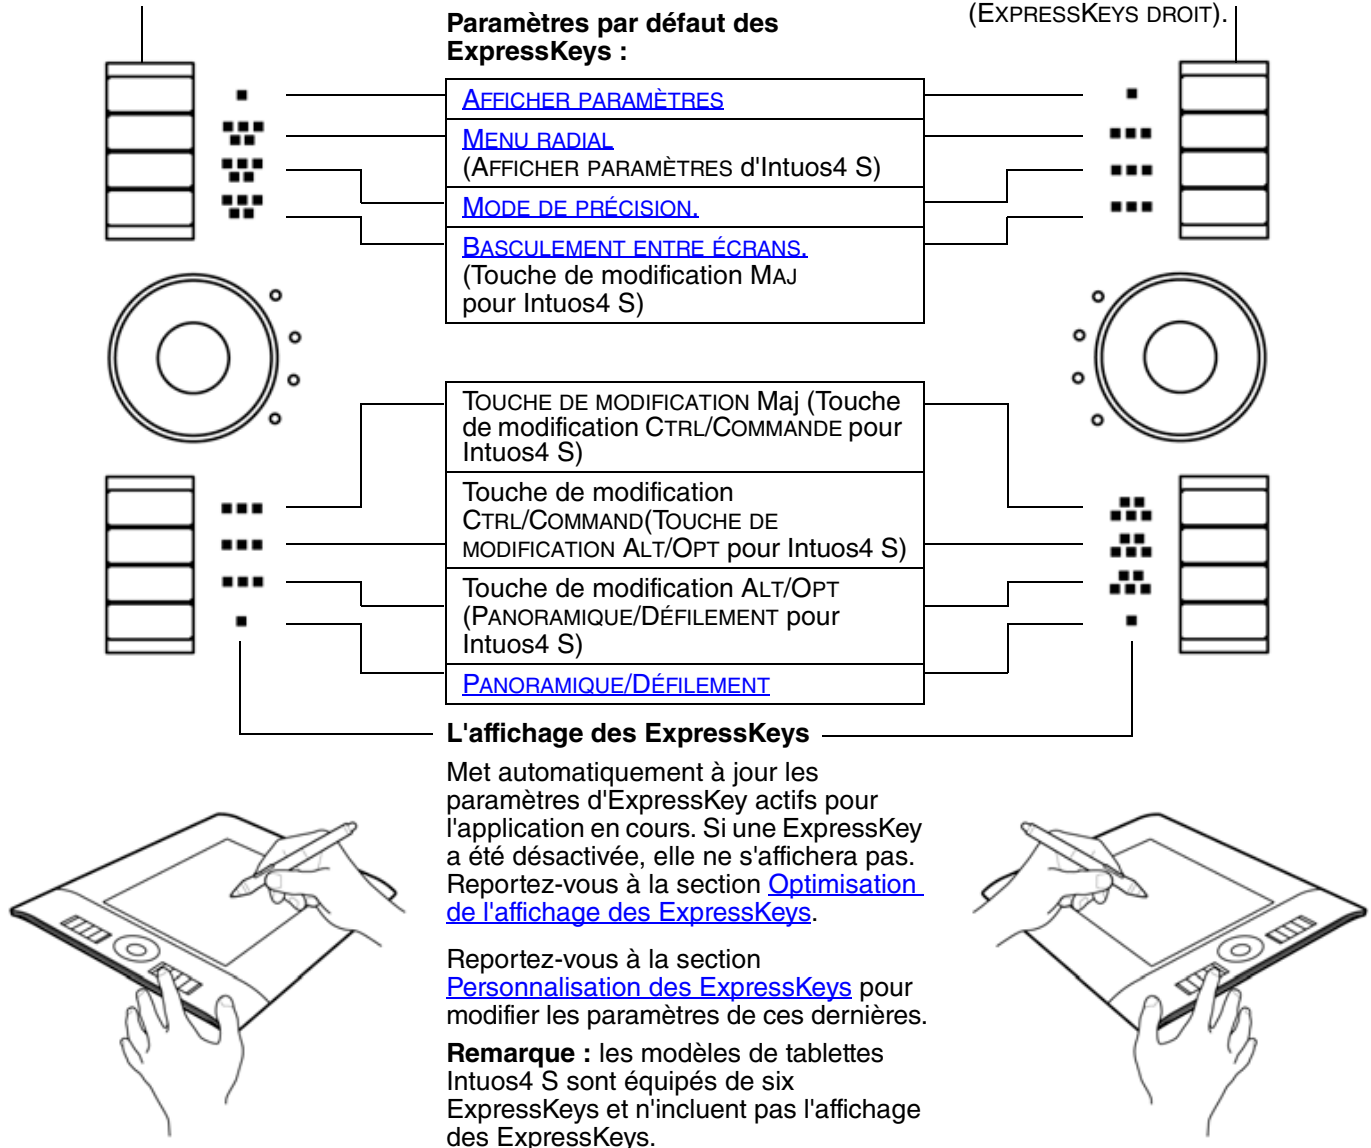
(EXPRESSKEYS DROIT).

**Paramètres par défaut des ExpressKeys :**

| AFFICHER PARAMÈTRES |
|---|
| MENU RADIAL (AFFICHER PARAMÈTRES d'Intuos4 S) |
| MODE DE PRÉCISION. |
| BASCULEMENT ENTRE ÉCRANS. (Touche de modification MAJ pour Intuos4 S) |

| TOUCHE DE MODIFICATION Maj (Touche de modification CTRL/COMMANDE pour Intuos4 S) |
|---|
| Touche de modification CTRL/COMMAND(TOUCHE DE MODIFICATION ALT/OPT pour Intuos4 S) |
| Touche de modification ALT/OPT (PANORAMIQUE/DÉFILEMENT pour Intuos4 S) |
| PANORAMIQUE/DÉFILEMENT |

**L'affichage des ExpressKeys**

Met automatiquement à jour les paramètres d'ExpressKey actifs pour l'application en cours. Si une ExpressKey a été désactivée, elle ne s'affichera pas. Reportez-vous à la section Optimisation de l'affichage des ExpressKeys.

Reportez-vous à la section Personnalisation des ExpressKeys pour modifier les paramètres de ces dernières.

**Remarque :** les modèles de tablettes Intuos4 S sont équipés de six ExpressKeys et n'incluent pas l'affichage des ExpressKeys.